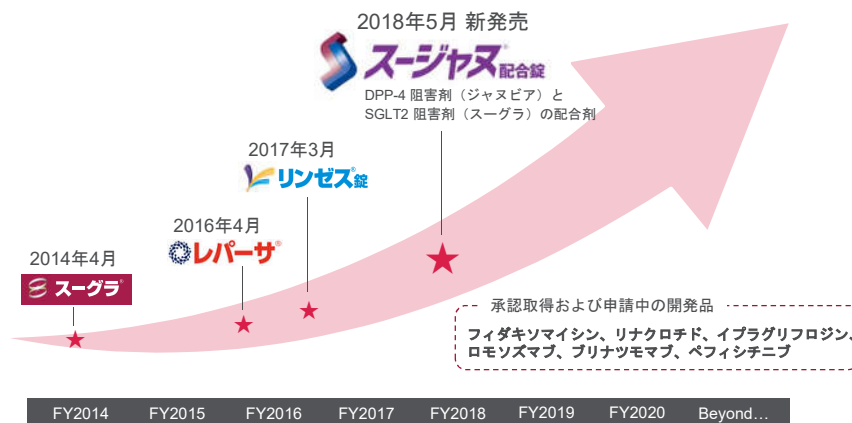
2018年5月 新発売

スージャヌ配合錠

DPP-4 阻害剤（ジャヌビア）と SGLT2 阻害剤（スーグラ）の配合剤

2017年3月

リンゼス錠

2016年4月

レパーサ

2014年4月

スーグラ

承認取得および申請中の開発品

フィダキソマイシン、リナクロチド、イプラグリフロジン、ロモソズマブ、ブリナツモマブ、ペフィシチニブ

| FY2014 | FY2015 | FY2016 | FY2017 | FY2018 | FY2019 | FY2020 | Beyond… |
|---|---|---|---|---|---|---|---|